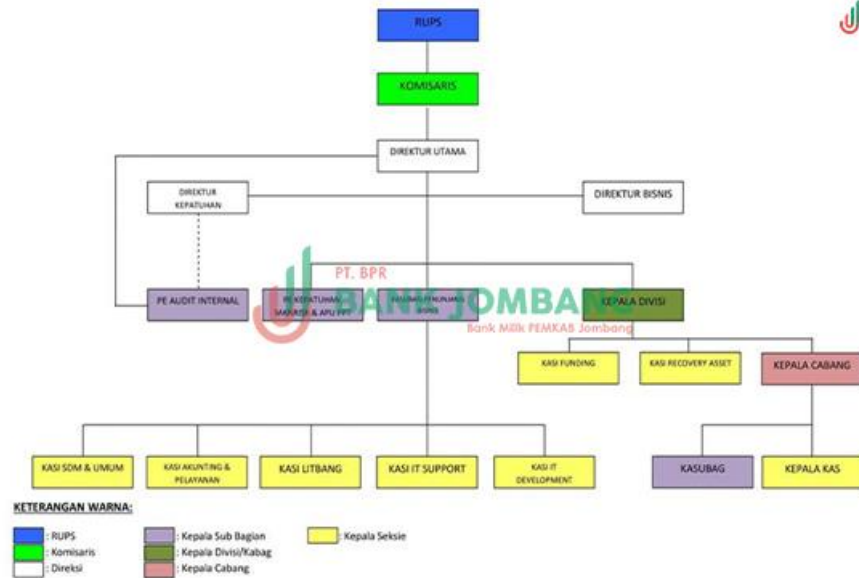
RUPS

KOMISARIS

DIREKTUR UTAMA

DIREKTUR KEPATUHAN

DIREKTUR BISNIS

PT. BPR BANK JOMBANG Bank Milik PEMKAB Jombang

PE AUDIT INTERNAL

PE KEPATUHAN MANAJEMEN RISIKO & APU PPT

KABAG PENUNJANG BISNIS

KEPALA DIVISI

KASI FUNDING

KASI RECOVERY ASSET

KEPALA CABANG

KASI SDM & UMUM

KASI AKUNTING & PELAYANAN

KASI LITBANG

KASI IT SUPPORT

KASI IT DEVELOPMENT

KASUBAG

KEPALA KAS

KETERANGAN WARNA:

: RUPS
: Komisaris
: Direksi
: Kepala Sub Bagian
: Kepala Divisi/Kabag
: Kepala Cabang
: Kepala Seksie